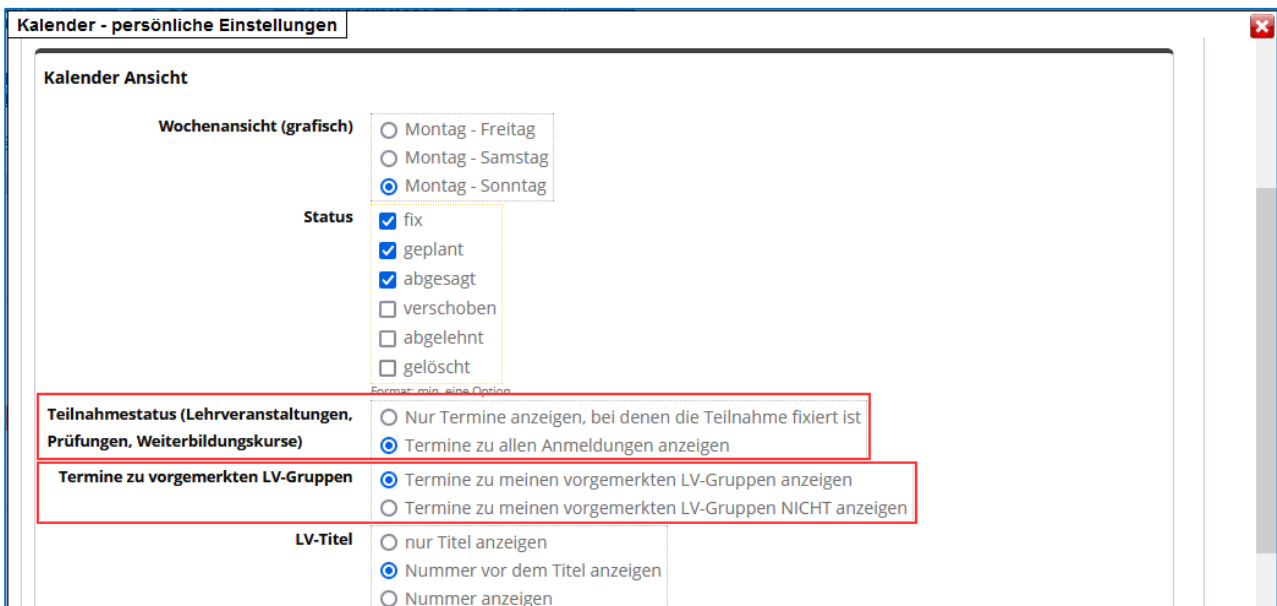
Kalender - persönliche Einstellungen

Kalender Ansicht

Wochenansicht (grafisch)
Montag - Freitag
Montag - Samstag
Montag - Sonntag

Status
fix
geplant
abgesagt
verschoben
abgelehnt
gelöscht
Format: min. eine Option

Teilnahmestatus (Lehrveranstaltungen, Prüfungen, Weiterbildungskurse)
Nur Termine anzeigen, bei denen die Teilnahme fixiert ist
Termine zu allen Anmeldungen anzeigen

Termine zu vorgemerkten LV-Gruppen
Termine zu meinen vorgemerkten LV-Gruppen anzeigen
Termine zu meinen vorgemerkten LV-Gruppen NICHT anzeigen

LV-Titel
nur Titel anzeigen
Nummer vor dem Titel anzeigen
Nummer anzeigen